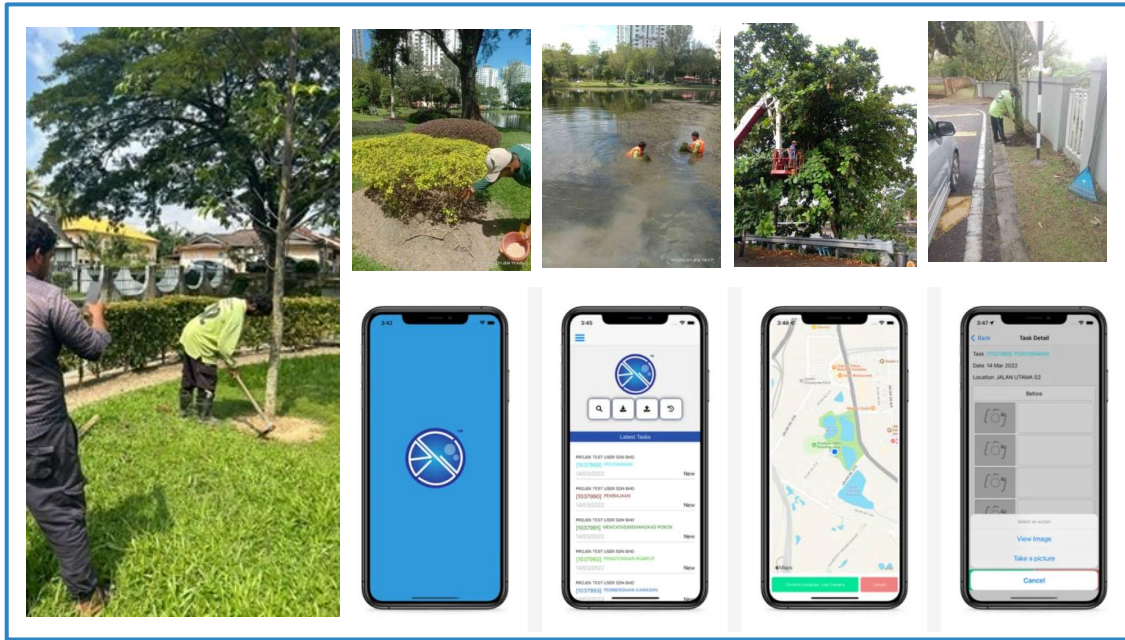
3:42

3:45

Latest Tasks

PROJEK TEST USER SDN BHD
[5037860] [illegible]
16/03/2022
New

PROJEK TEST USER SDN BHD
[5037860] PEMBAJAAN
16/03/2022
New

PROJEK TEST USER SDN BHD
[5037861] MENCANTASMEMANGKAS POKOK
16/03/2022
New

PROJEK TEST USER SDN BHD
[5037862] PENYIRAMAN SURPLY
16/03/2022
New

PROJEK TEST USER SDN BHD
[5037863] PEMBERSIHAN KAWASAN

3:46

Confirm Location Use Camera
Cancel

3:47

Back
Task Detail
Task [5037860] PENYIRAMAN
Date 14 Mar 2022
Location JALAN UTAMA G2
Before

Select an action
View Image
Take a picture
Cancel